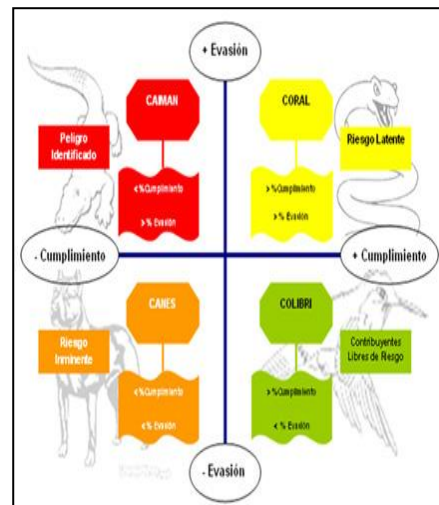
+ Evasión

CAIMAN

Peligro Identificado

< % Cumplimiento

> % Evasión

CORAL

Riesgo Latente

> % Cumplimiento

> % Evasión

- Cumplimiento

+ Cumplimiento

CANES

Riesgo Inminente

< % Cumplimiento

< % Evasión

COLIBRI

Contribuyentes Libres de Riesgo

> % Cumplimiento

< % Evasión

- Evasión